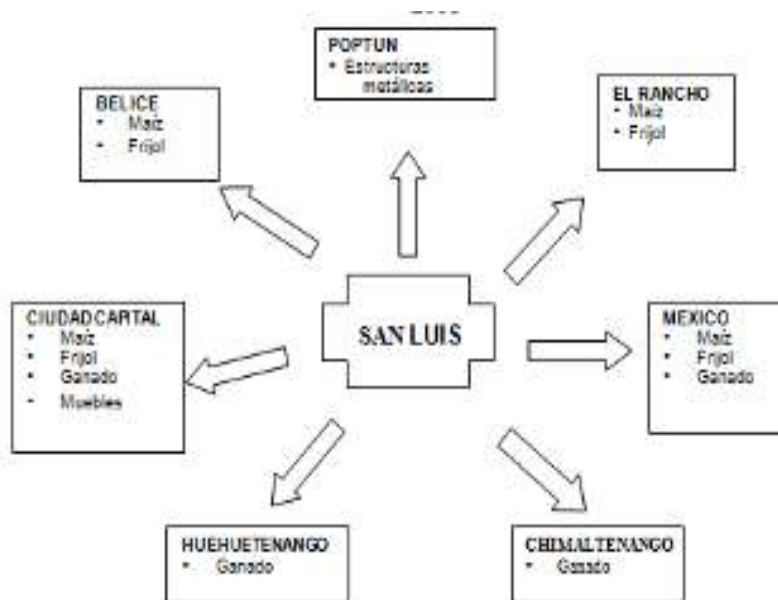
POPTUN
• Estructuras metálicas

BELICE
• Maíz
• Frijol

EL RANCHO
• Maíz
• Frijol

SAN LUIS

CIUDAD CAPITAL
• Maíz
• Frijol
• Ganado
- Muebles

MEXICO
• Maíz
• Frijol
• Ganado

HUEHUETENANGO
• Ganado

CHIMALTENANGO
• Ganado